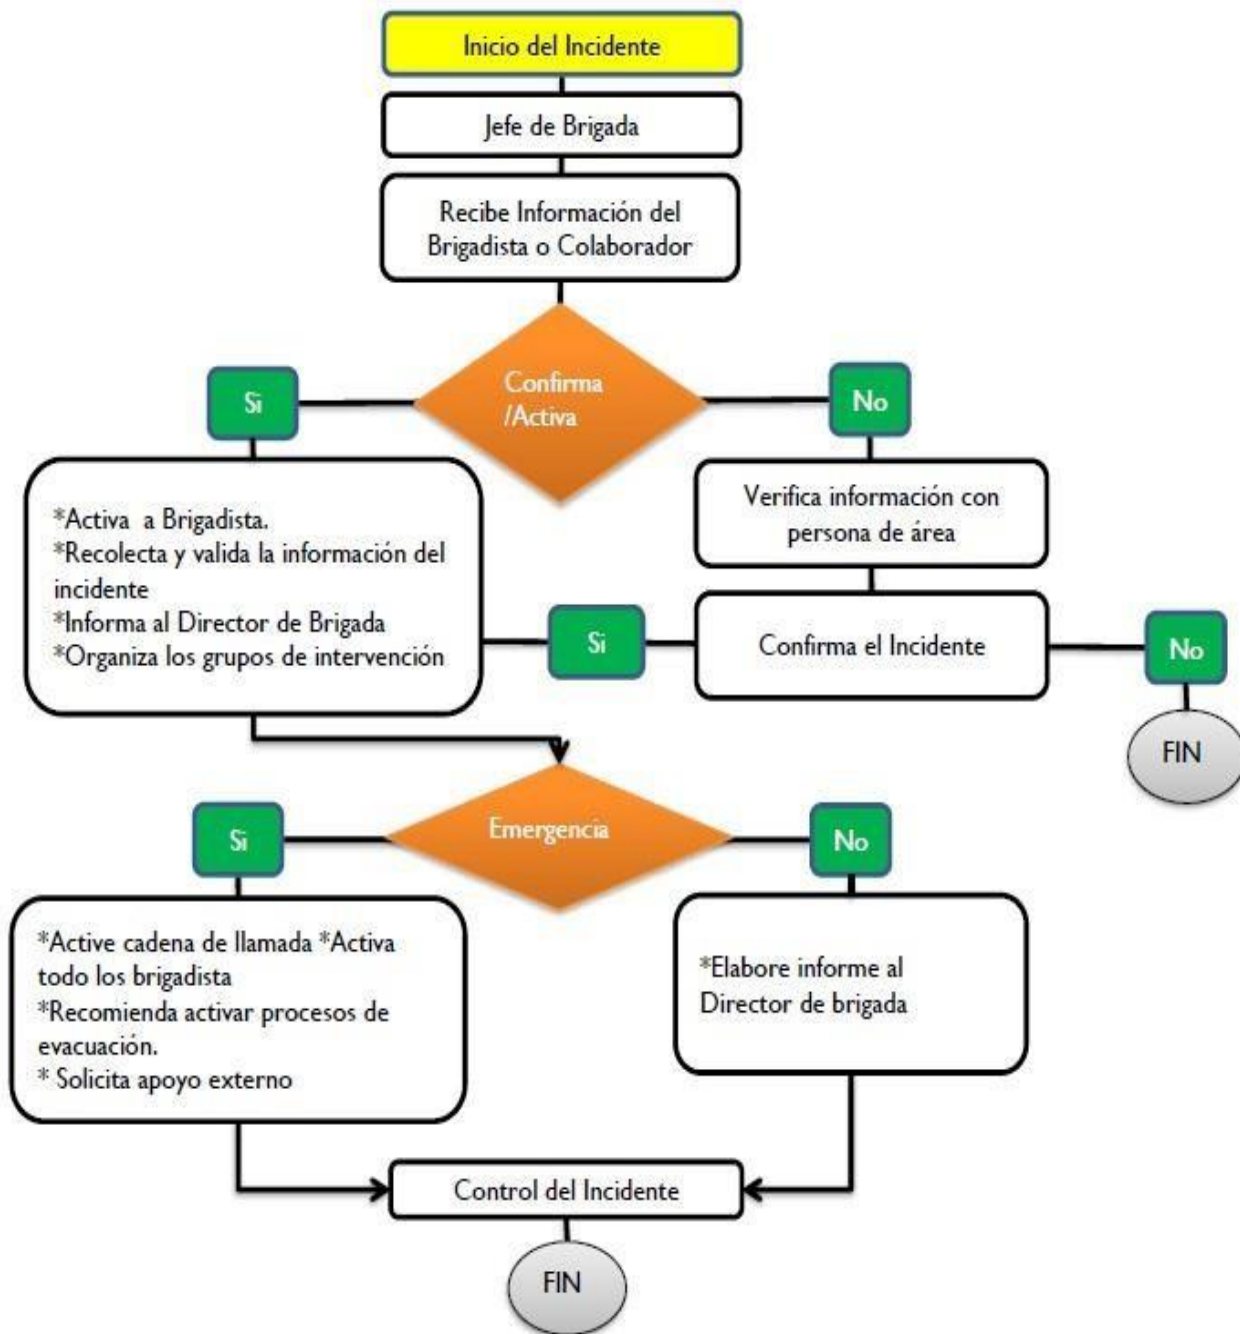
Inicio del Incidente

Jefe de Brigada

Recibe Información del Brigadista o Colaborador

Si

Confirma /Activa

No

*Activa a Brigadista.
*Recolecta y valida la información del incidente
*Informa al Director de Brigada
*Organiza los grupos de intervención

Verifica información con persona de área

Si

Confirma el Incidente

No

FIN

Si

Emergencia

No

*Active cadena de llamada *Activa todo los brigadista
*Recomienda activar procesos de evacuación.
* Solicita apoyo externo

*Elabore informe al Director de brigada

Control del Incidente

FIN